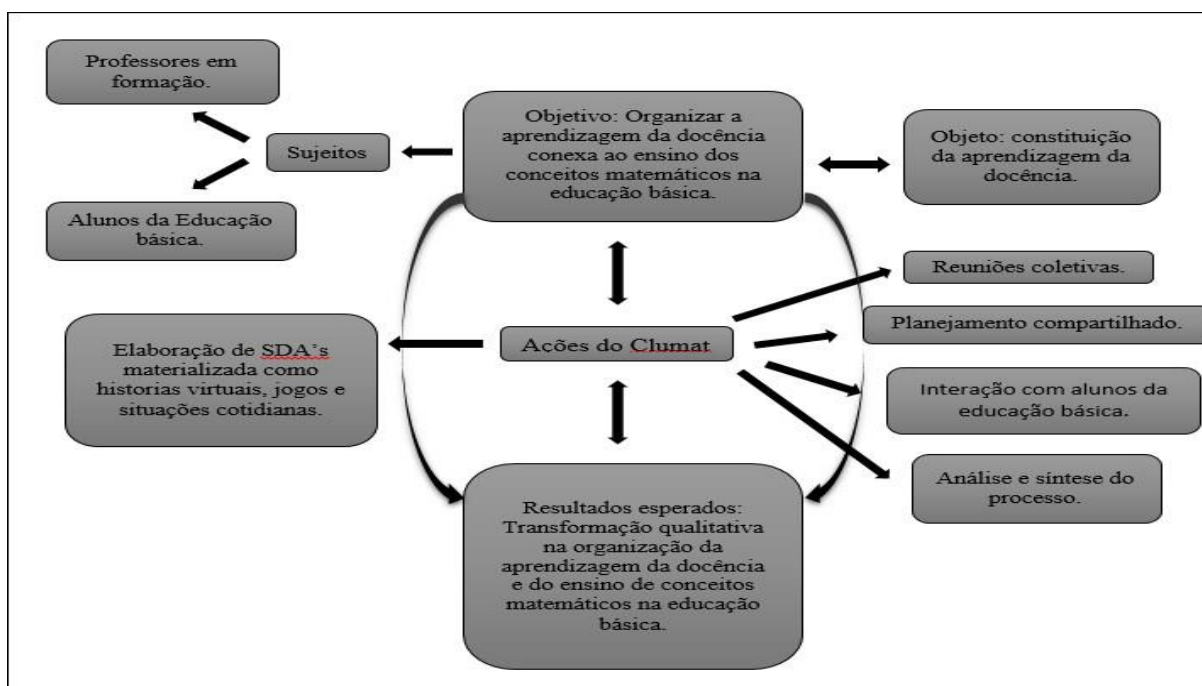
Professores em formação.

Sujeitos

Alunos da Educação básica.

Objetivo: Organizar a aprendizagem da docência conexa ao ensino dos conceitos matemáticos na educação básica.

Objeto: constituição da aprendizagem da docência.

Reuniões coletivas.

Elaboração de SDA's materializada como historias virtuais, jogos e situações cotidianas.

Ações do Clumat

Planejamento compartilhado.

Interação com alunos da educação básica.

Análise e síntese do processo.

Resultados esperados: Transformação qualitativa na organização da aprendizagem da docência e do ensino de conceitos matemáticos na educação básica.